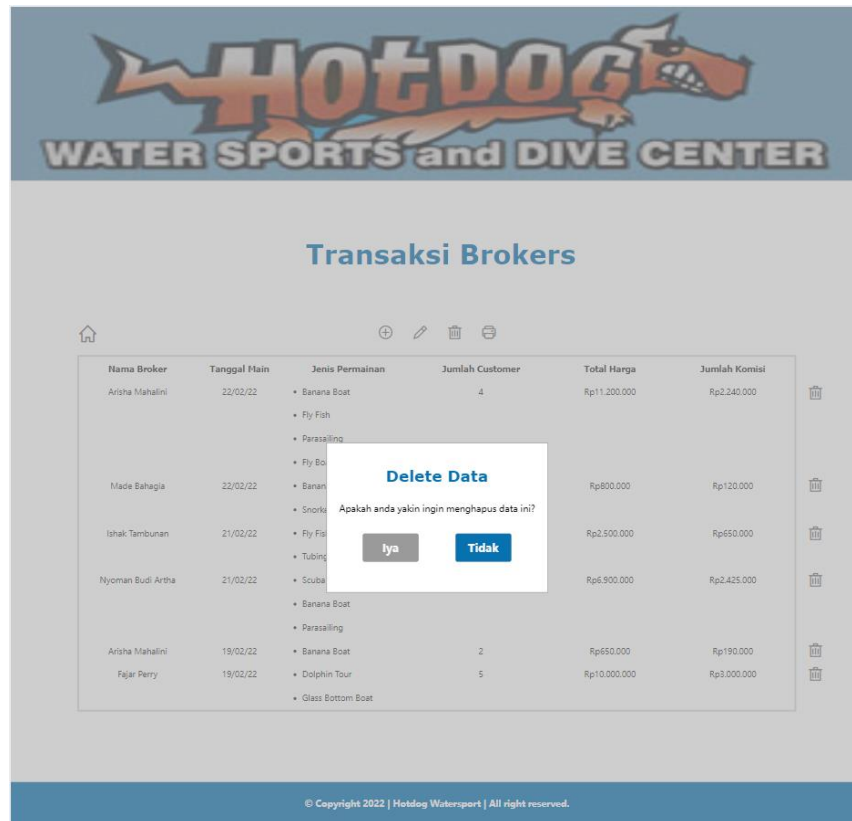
HOTDOG
WATER SPORTS and DIVE CENTER

Transaksi Brokers

| Nama Broker | Tanggal Main | Jenis Permainan | Jumlah Customer | Total Harga | Jumlah Komisi |
|---|---|---|---|---|---|
| Arisha Mahalini | 22/02/22 | • Banana Boat • Fly Fish • Parasailing • Fly Bo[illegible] | 4 | Rp11.200.000 | Rp2.240.000 |
| Made Bahagia | 22/02/22 | • Banan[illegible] • Snorke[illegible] | | Rp800.000 | Rp120.000 |
| Ishak Tambunan | 21/02/22 | • Fly Fis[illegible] • Tubing | | Rp2.500.000 | Rp650.000 |
| Nyoman Budi Artha | 21/02/22 | • Scuba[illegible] • Banana Boat • Parasailing | | Rp6.900.000 | Rp2.425.000 |
| Arisha Mahalini | 19/02/22 | • Banana Boat | 2 | Rp650.000 | Rp190.000 |
| Fajar Perry | 19/02/22 | • Dolphin Tour • Glass Bottom Boat | 5 | Rp10.000.000 | Rp3.000.000 |

Delete Data

Apakah anda yakin ingin menghapus data ini?

Iya

Tidak

© Copyright 2022 | Hotdog Watersport | All right reserved.